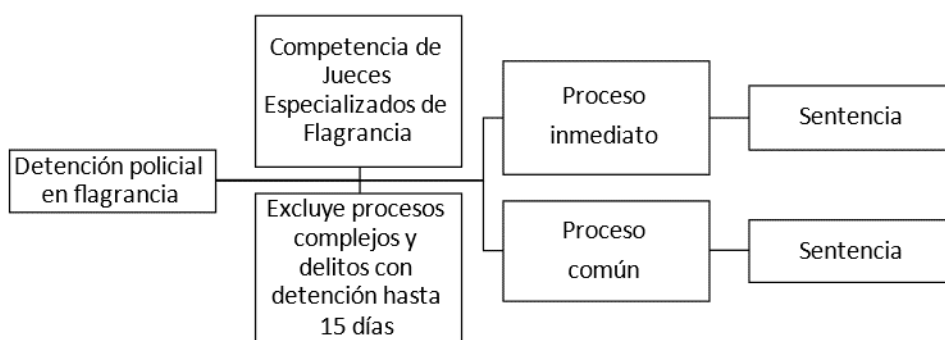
Detención policial en flagrancia

Competencia de Jueces Especializados de Flagrancia

Excluye procesos complejos y delitos con detención hasta 15 días

Proceso inmediato

Sentencia

Proceso común

Sentencia